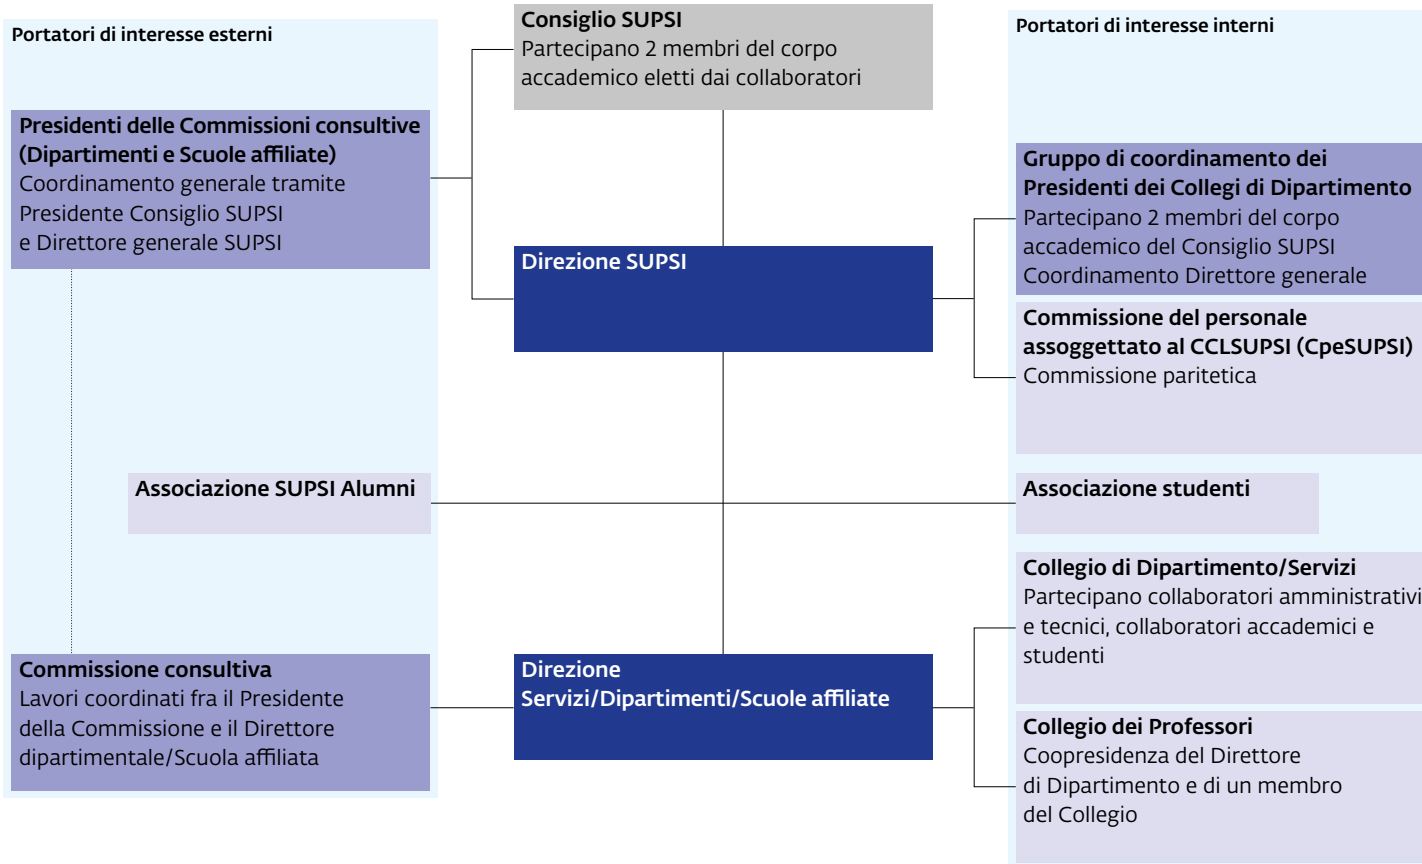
Portatori di interesse esterni

Consiglio SUPSI
Partecipano 2 membri del corpo accademico eletti dai collaboratori

Portatori di interesse interni

Presidenti delle Commissioni consultive (Dipartimenti e Scuole affiliate)
Coordinamento generale tramite Presidente Consiglio SUPSI e Direttore generale SUPSI

Direzione SUPSI

Gruppo di coordinamento dei Presidenti dei Collegi di Dipartimento
Partecipano 2 membri del corpo accademico del Consiglio SUPSI
Coordinamento Direttore generale

Commissione del personale assoggettato al CCLSUPSI (CpeSUPSI)
Commissione paritetica

Associazione SUPSI Alumni

Associazione studenti

Collegio di Dipartimento/Servizi
Partecipano collaboratori amministrativi e tecnici, collaboratori accademici e studenti

Commissione consultiva
Lavori coordinati fra il Presidente della Commissione e il Direttore dipartimentale/Scuola affiliata

Direzione
Servizi/Dipartimenti/Scuole affiliate

Collegio dei Professori
Coopresidenza del Direttore di Dipartimento e di un membro del Collegio